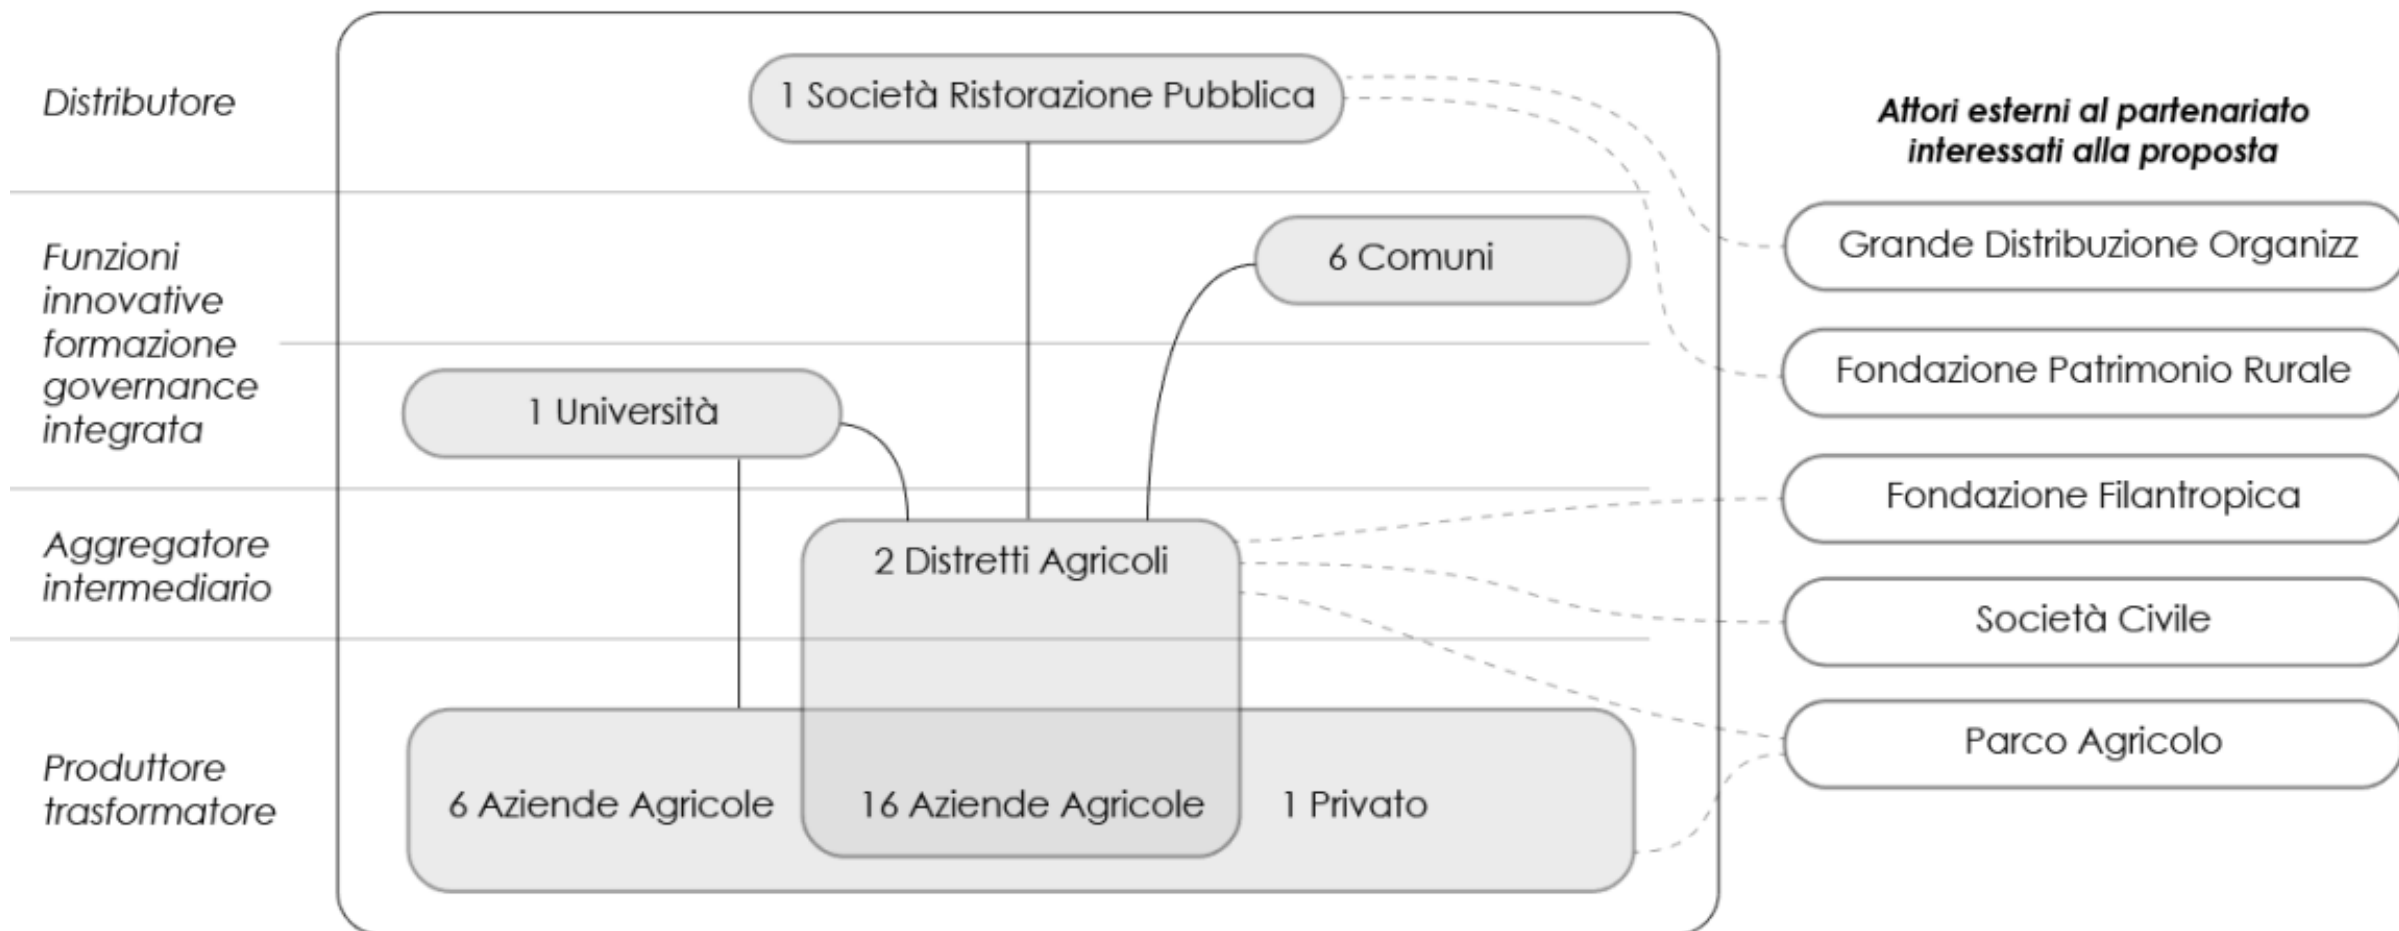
Distributore

Funzioni innovative formazione governance integrata

Aggregatore intermediario

Produttore trasformatore

1 Società Ristorazione Pubblica

6 Comuni

1 Università

2 Distretti Agricoli

6 Aziende Agricole

16 Aziende Agricole

1 Privato

Attori esterni al partenariato interessati alla proposta

Grande Distribuzione Organizz

Fondazione Patrimonio Rurale

Fondazione Filantropica

Società Civile

Parco Agricolo